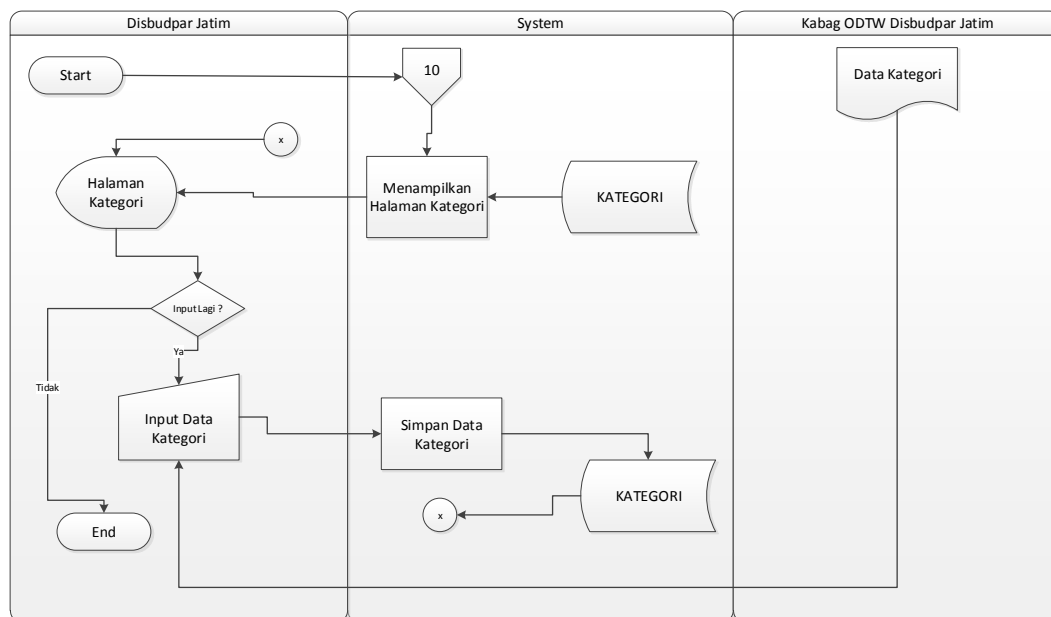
Disbudpar Jatim

System

Kabag ODTW Disbudpar Jatim

Start

10

Data Kategori

x

Halaman Kategori

Menampilkan Halaman Kategori

KATEGORI

Input Lagi ?

Ya

Tidak

Input Data Kategori

Simpan Data Kategori

KATEGORI

x

End